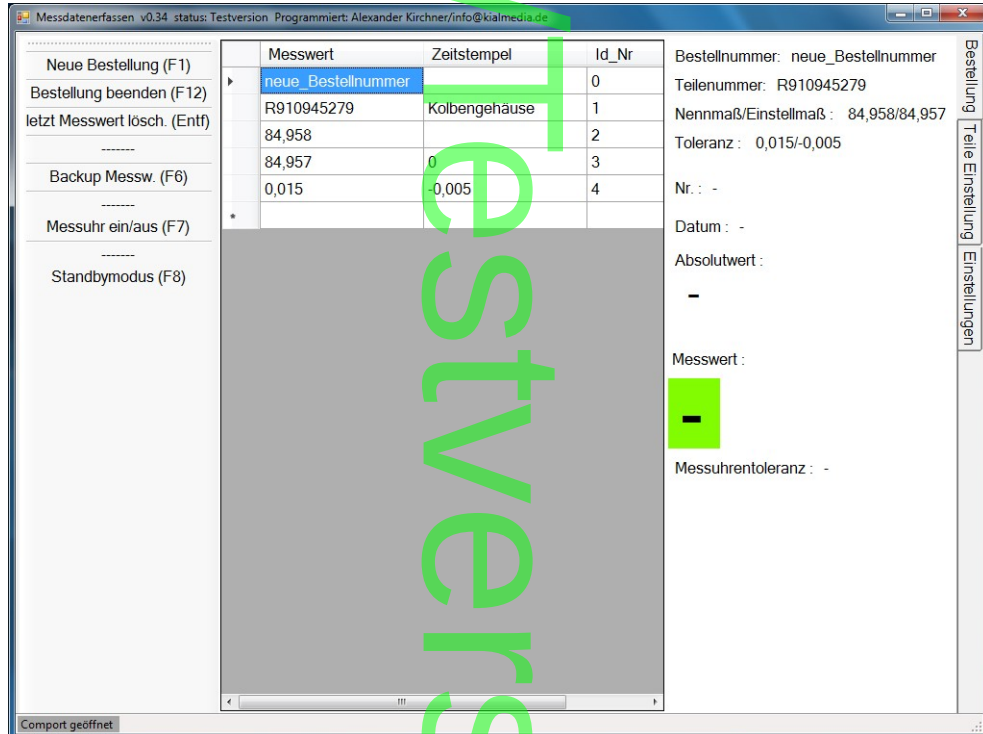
Messdatenerfassen v0.34 status: Testversion Programmiert: Alexander Kirchner/info@kialmedia.de

Neue Bestellung (F1)
Bestellung beenden (F12)
letzt Messwert lösch. (Entf)
--------
Backup Messw. (F6)
--------
Messuhr ein/aus (F7)
--------
Standbymodus (F8)

| | Messwert | Zeitstempel | Id_Nr |
|---|---|---|---|
| ▸ | neue_Bestellnummer | | 0 |
| | R910945279 | Kolbengehäuse | 1 |
| | 84,958 | | 2 |
| | 84,957 | 0 | 3 |
| | 0,015 | -0,005 | 4 |
| * | | | |

Testvers

Bestellnummer: neue_Bestellnummer
Teilenummer: R910945279
Nennmaß/Einstellmaß : 84,958/84,957
Toleranz : 0,015/-0,005

Nr. : -

Datum : -

Absolutwert :

-

Messwert :

-

Messuhrentoleranz : -

Bestellung
Teile Einstellung
Einstellungen

Comport geöffnet